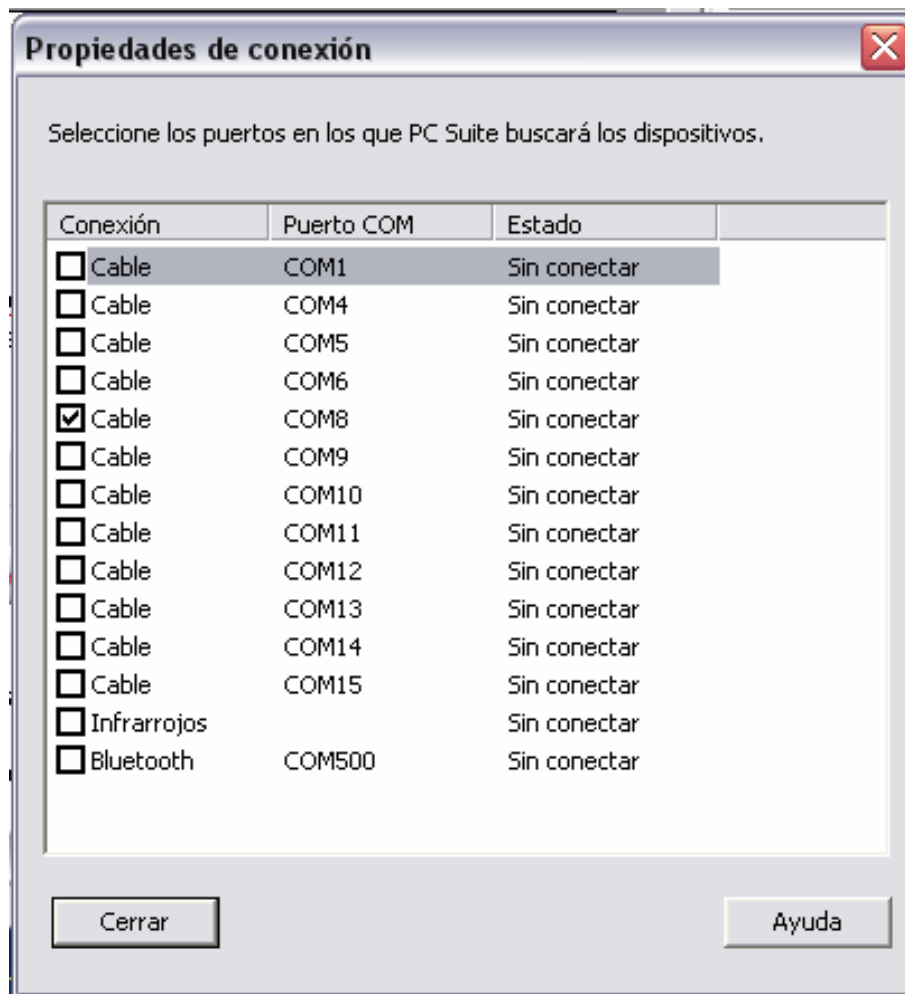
Propiedades de conexión

Seleccione los puertos en los que PC Suite buscará los dispositivos.

| Conexión | Puerto COM | Estado |
|---|---|---|
| Cable | COM1 | Sin conectar |
| Cable | COM4 | Sin conectar |
| Cable | COM5 | Sin conectar |
| Cable | COM6 | Sin conectar |
| Cable | COM8 | Sin conectar |
| Cable | COM9 | Sin conectar |
| Cable | COM10 | Sin conectar |
| Cable | COM11 | Sin conectar |
| Cable | COM12 | Sin conectar |
| Cable | COM13 | Sin conectar |
| Cable | COM14 | Sin conectar |
| Cable | COM15 | Sin conectar |
| Infrarrojos | | Sin conectar |
| Bluetooth | COM500 | Sin conectar |

Cerrar

Ayuda